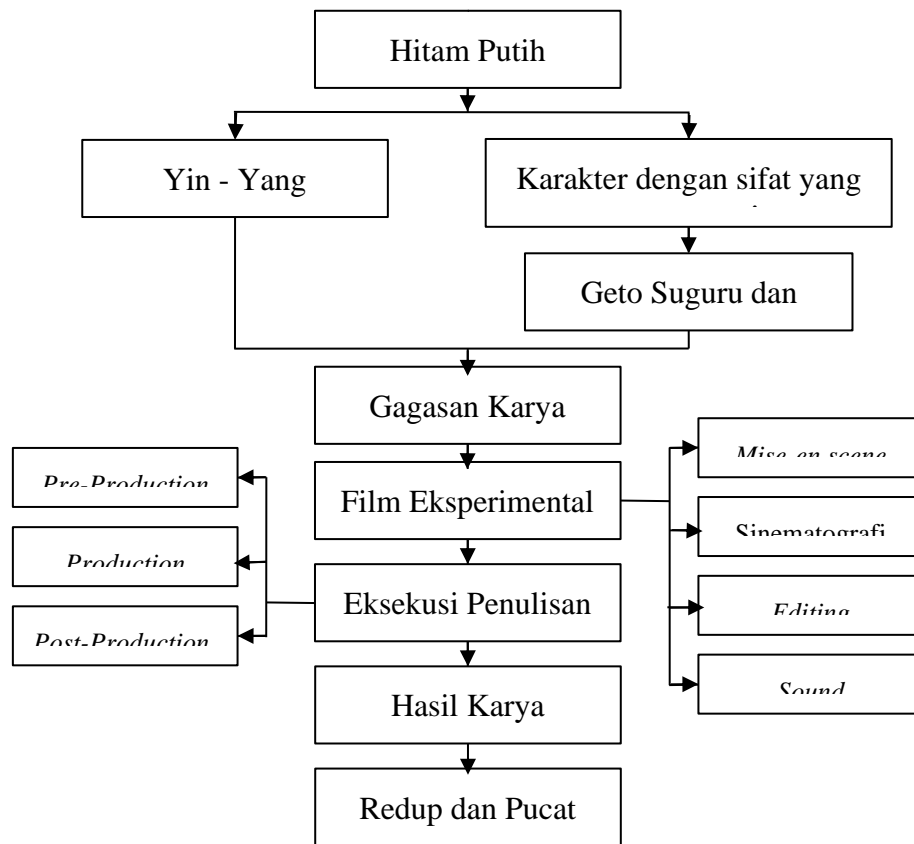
Hitam Putih

Yin - Yang

Karakter dengan sifat yang

Geto Suguru dan

Gagasan Karya

Pre-Production

Production

Post-Production

Film Eksperimental

Eksekusi Penulisan

Mise-en-scene

Sinematografi

Editing

Sound

Hasil Karya

Redup dan Pucat